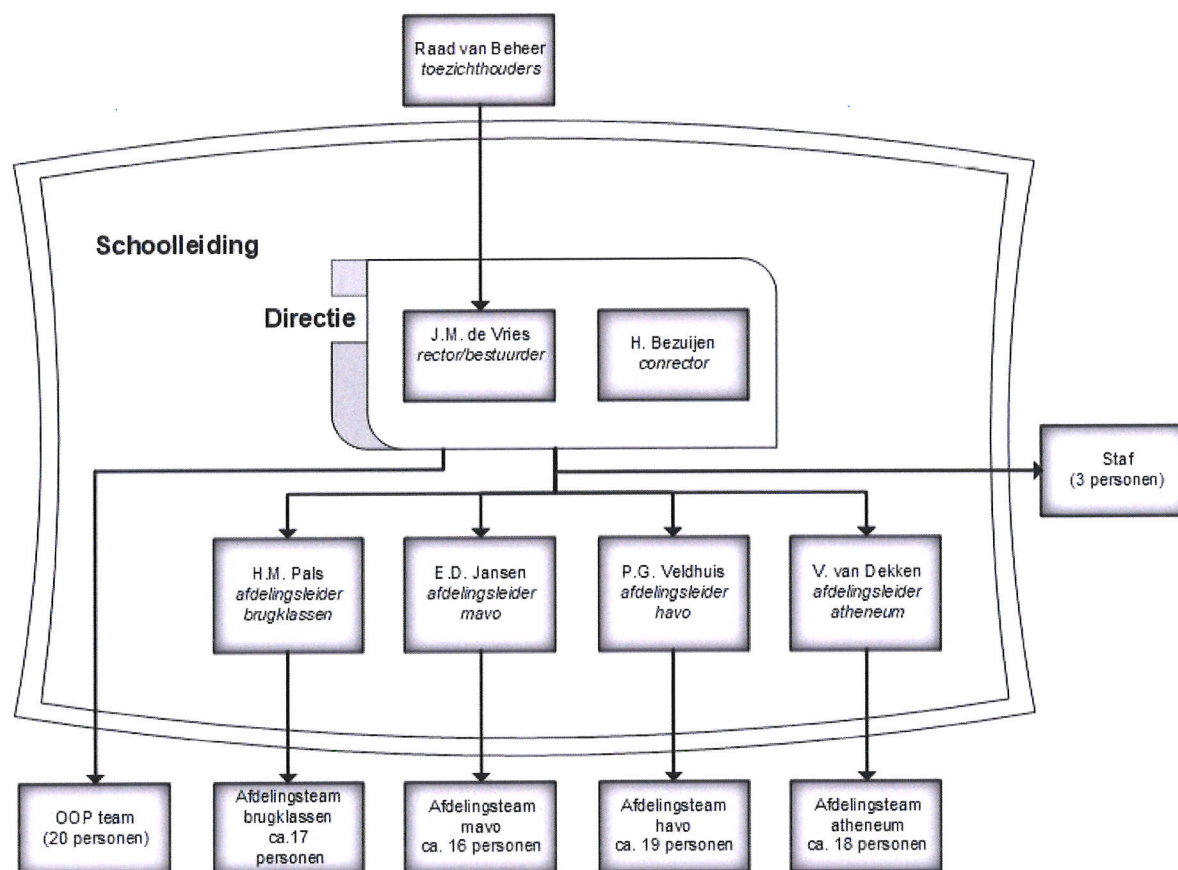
Raad van Beheer
toezichthouders

Schoolleiding

Directie

J.M. de Vries
rector/bestuurder

H. Bezuijen
conrector

Staf
(3 personen)

H.M. Pals
afdelingsleider
brugklassen

E.D. Jansen
afdelingsleider
mavo

P.G. Veldhuis
afdelingsleider
havo

V. van Dekken
afdelingsleider
atheneum

OOP team
(20 personen)

Afdelingsteam
brugklassen
ca.17
personen

Afdelingsteam
mavo
ca. 16 personen

Afdelingsteam
havo
ca. 19 personen

Afdelingsteam
atheneum
ca. 18 personen